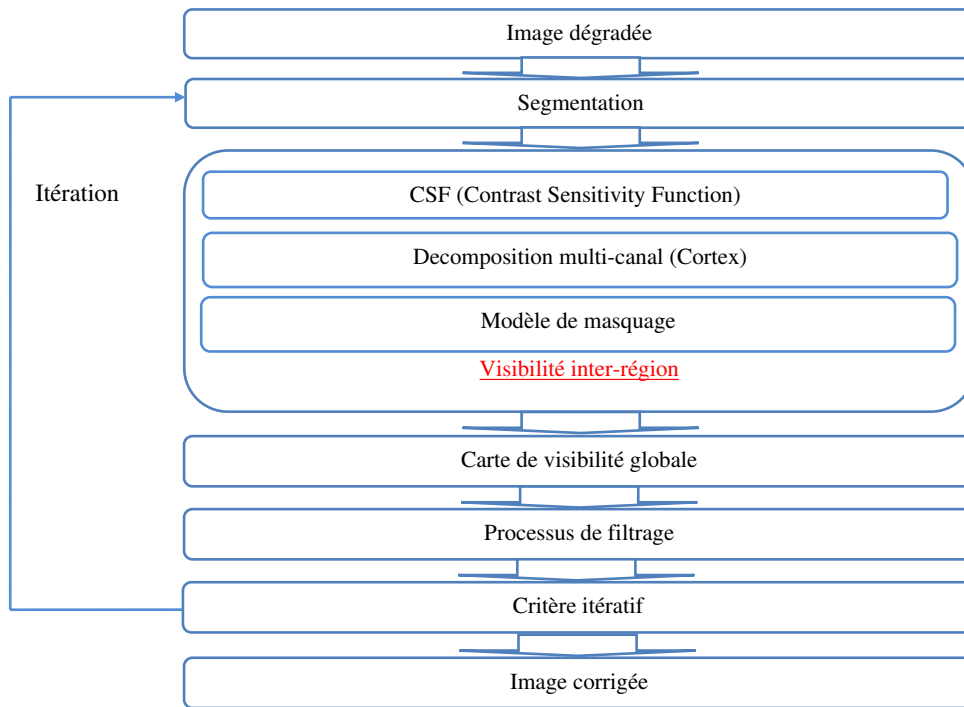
Image dégradée

Segmentation

Itération

CSF (Contrast Sensitivity Function)

Decomposition multi-canal (Cortex)

Modèle de masquage

Visibilité inter-région

Carte de visibilité globale

Processus de filtrage

Critère itératif

Image corrigée